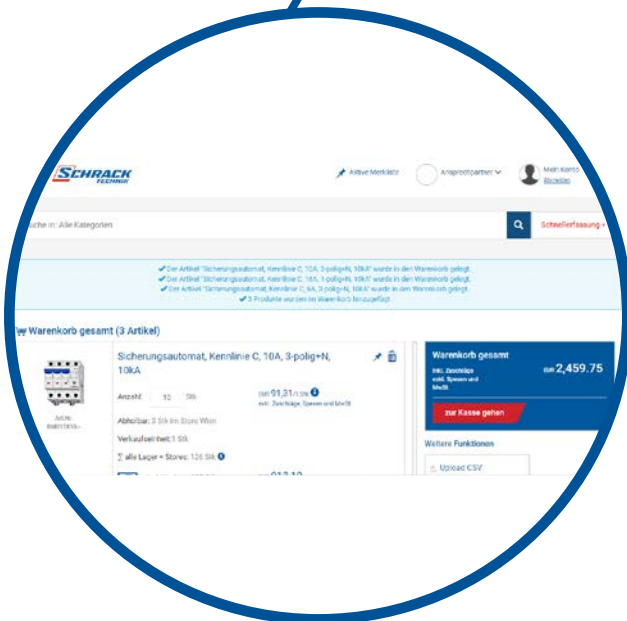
SCHRACK TECHNIK

Aktive Merkliste

Ansprechpartner

Mein Konto
Abmelden

uche in: Alle Kategorien

Schnellerfassung +

✔ Der Artikel "Sicherungsautomat, Kennlinie C, 10A, 3-polig+N, 10kA" wurde in den Warenkorb gelegt.
✔ Der Artikel "Sicherungsautomat, Kennlinie C, 16A, 3-polig+N, 10kA" wurde in den Warenkorb gelegt.
✔ Der Artikel "Sicherungsautomat, Kennlinie C, 6A, 3-polig+N, 10kA" wurde in den Warenkorb gelegt.
✔ 3 Produkte wurden im Warenkorb hinzugefügt.

Warenkorb gesamt (3 Artikel)

Sicherungsautomat, Kennlinie C, 10A, 3-polig+N, 10kA

Art.Nr.
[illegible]

Anzahl 10 Stk

EUR 91,31 / 1 Stk
exkl. Zuschläge, Spesen und MwSt

Abholbar: 3 Stk im Store Wien

Verkaufseinheit: 1 Stk

Σ alle Lager + Stores: 126 Stk

EUR 913,10

Warenkorb gesamt
inkl. Zuschläge
exkl. Spesen und MwSt
EUR 2,459.75

zur Kasse gehen

Weitere Funktionen

Upload CSV